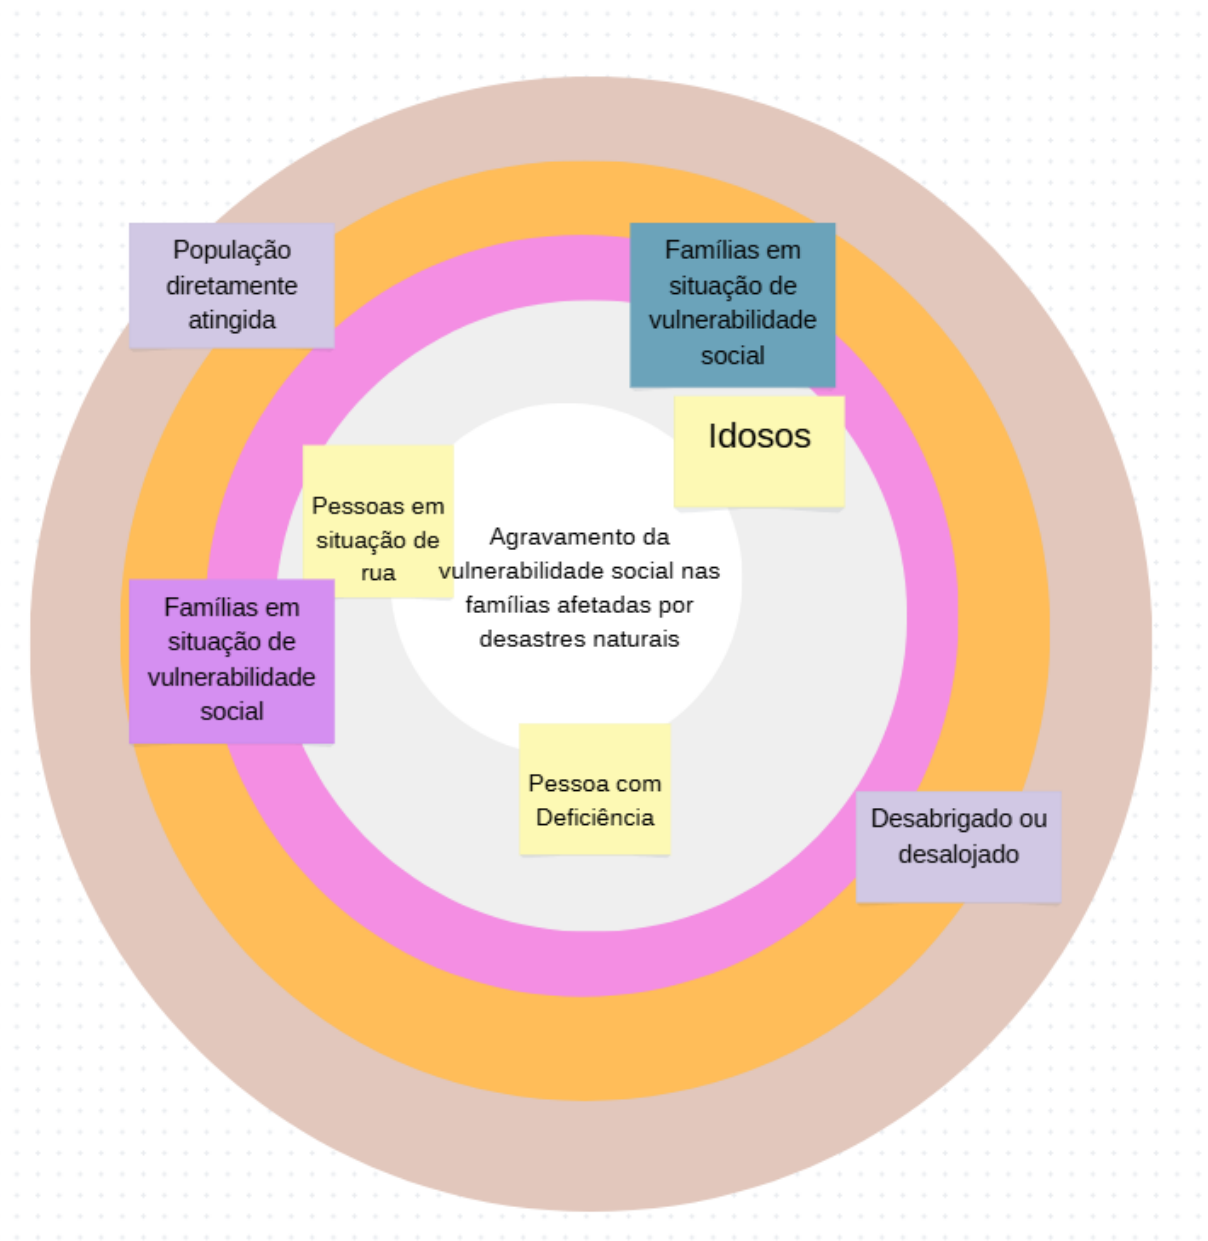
População diretamente atingida

Famílias em situação de vulnerabilidade social

Idosos

Pessoas em situação de rua

Agravamento da vulnerabilidade social nas famílias afetadas por desastres naturais

Famílias em situação de vulnerabilidade social

Pessoa com Deficiência

Desabrigado ou desalojado